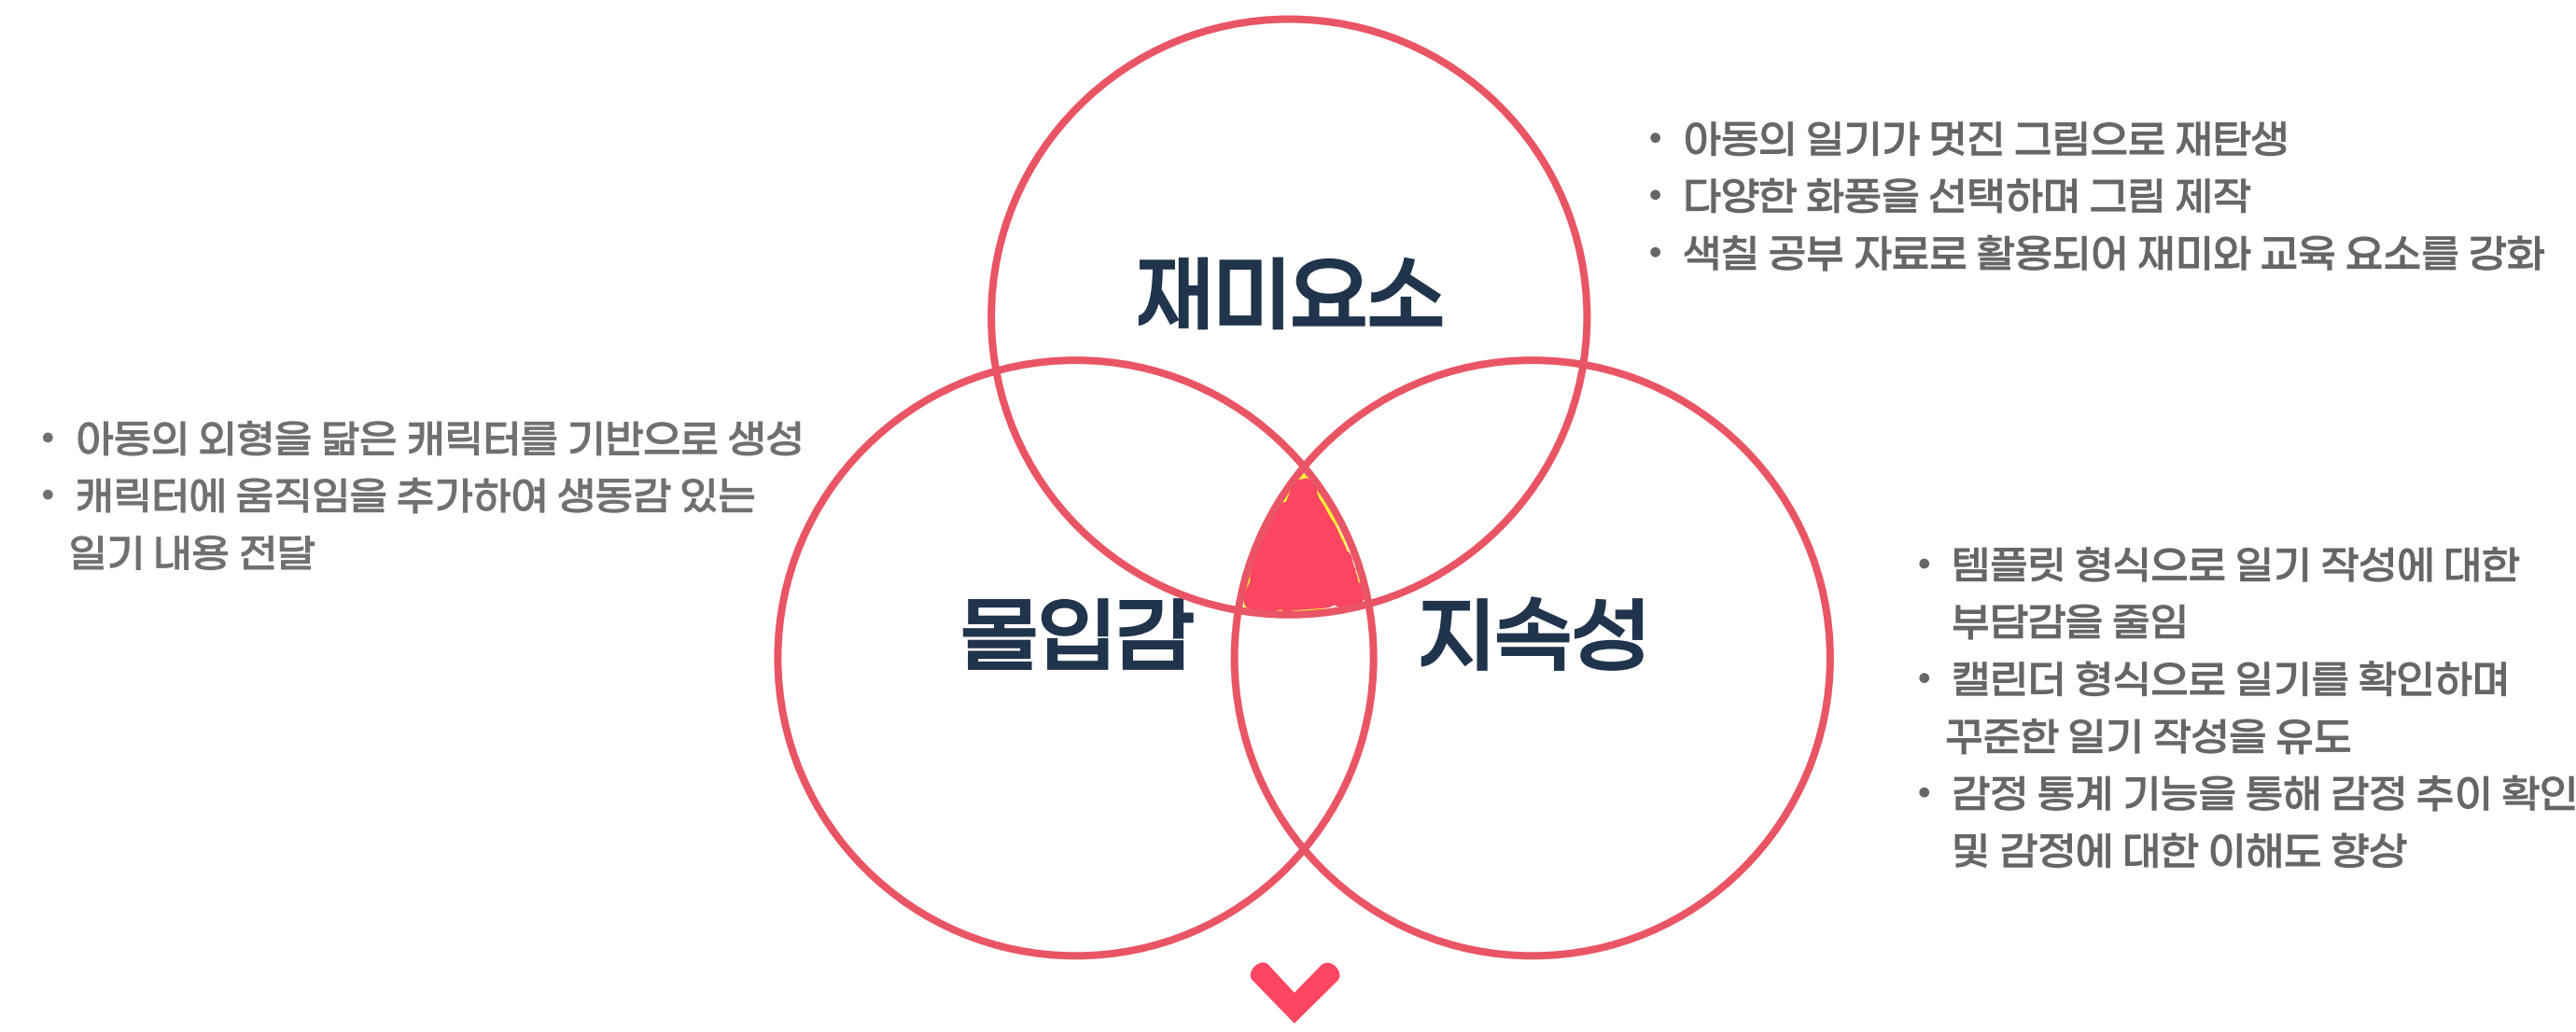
• 아동의 일기가 멋진 그림으로 재탄생
• 다양한 화풍을 선택하며 그림 제작
• 색칠 공부 자료로 활용되어 재미와 교육 요소를 강화

재미요소

• 아동의 외형을 닮은 캐릭터를 기반으로 생성
• 캐릭터에 움직임을 추가하여 생동감 있는 일기 내용 전달

몰입감

지속성

• 템플릿 형식으로 일기 작성에 대한 부담감을 줄임
• 캘린더 형식으로 일기를 확인하며 꾸준한 일기 작성을 유도
• 감정 통계 기능을 통해 감정 추이 확인 및 감정에 대한 이해도 향상